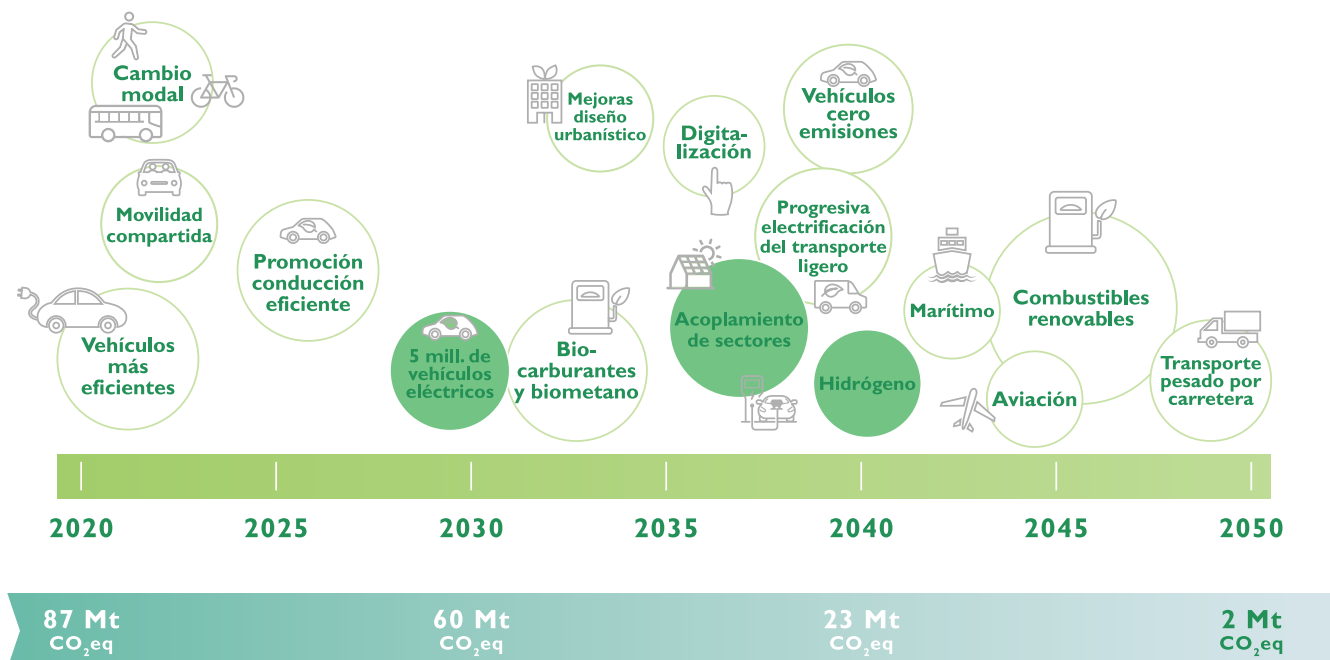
Cambio modal

Mejoras diseño urbanístico

Digitalización

Vehículos cero emisiones

Movilidad compartida

Promoción conducción eficiente

Progresiva electrificación del transporte ligero

Vehículos más eficientes

5 mill. de vehículos eléctricos

Biocarburantes y biometano

Acoplamiento de sectores

Hidrógeno

Marítimo

Combustibles renovables

Aviación

Transporte pesado por carretera

2020 2025 2030 2035 2040 2045 2050

87 Mt $CO_2eq$

60 Mt $CO_2eq$

23 Mt $CO_2eq$

2 Mt $CO_2eq$